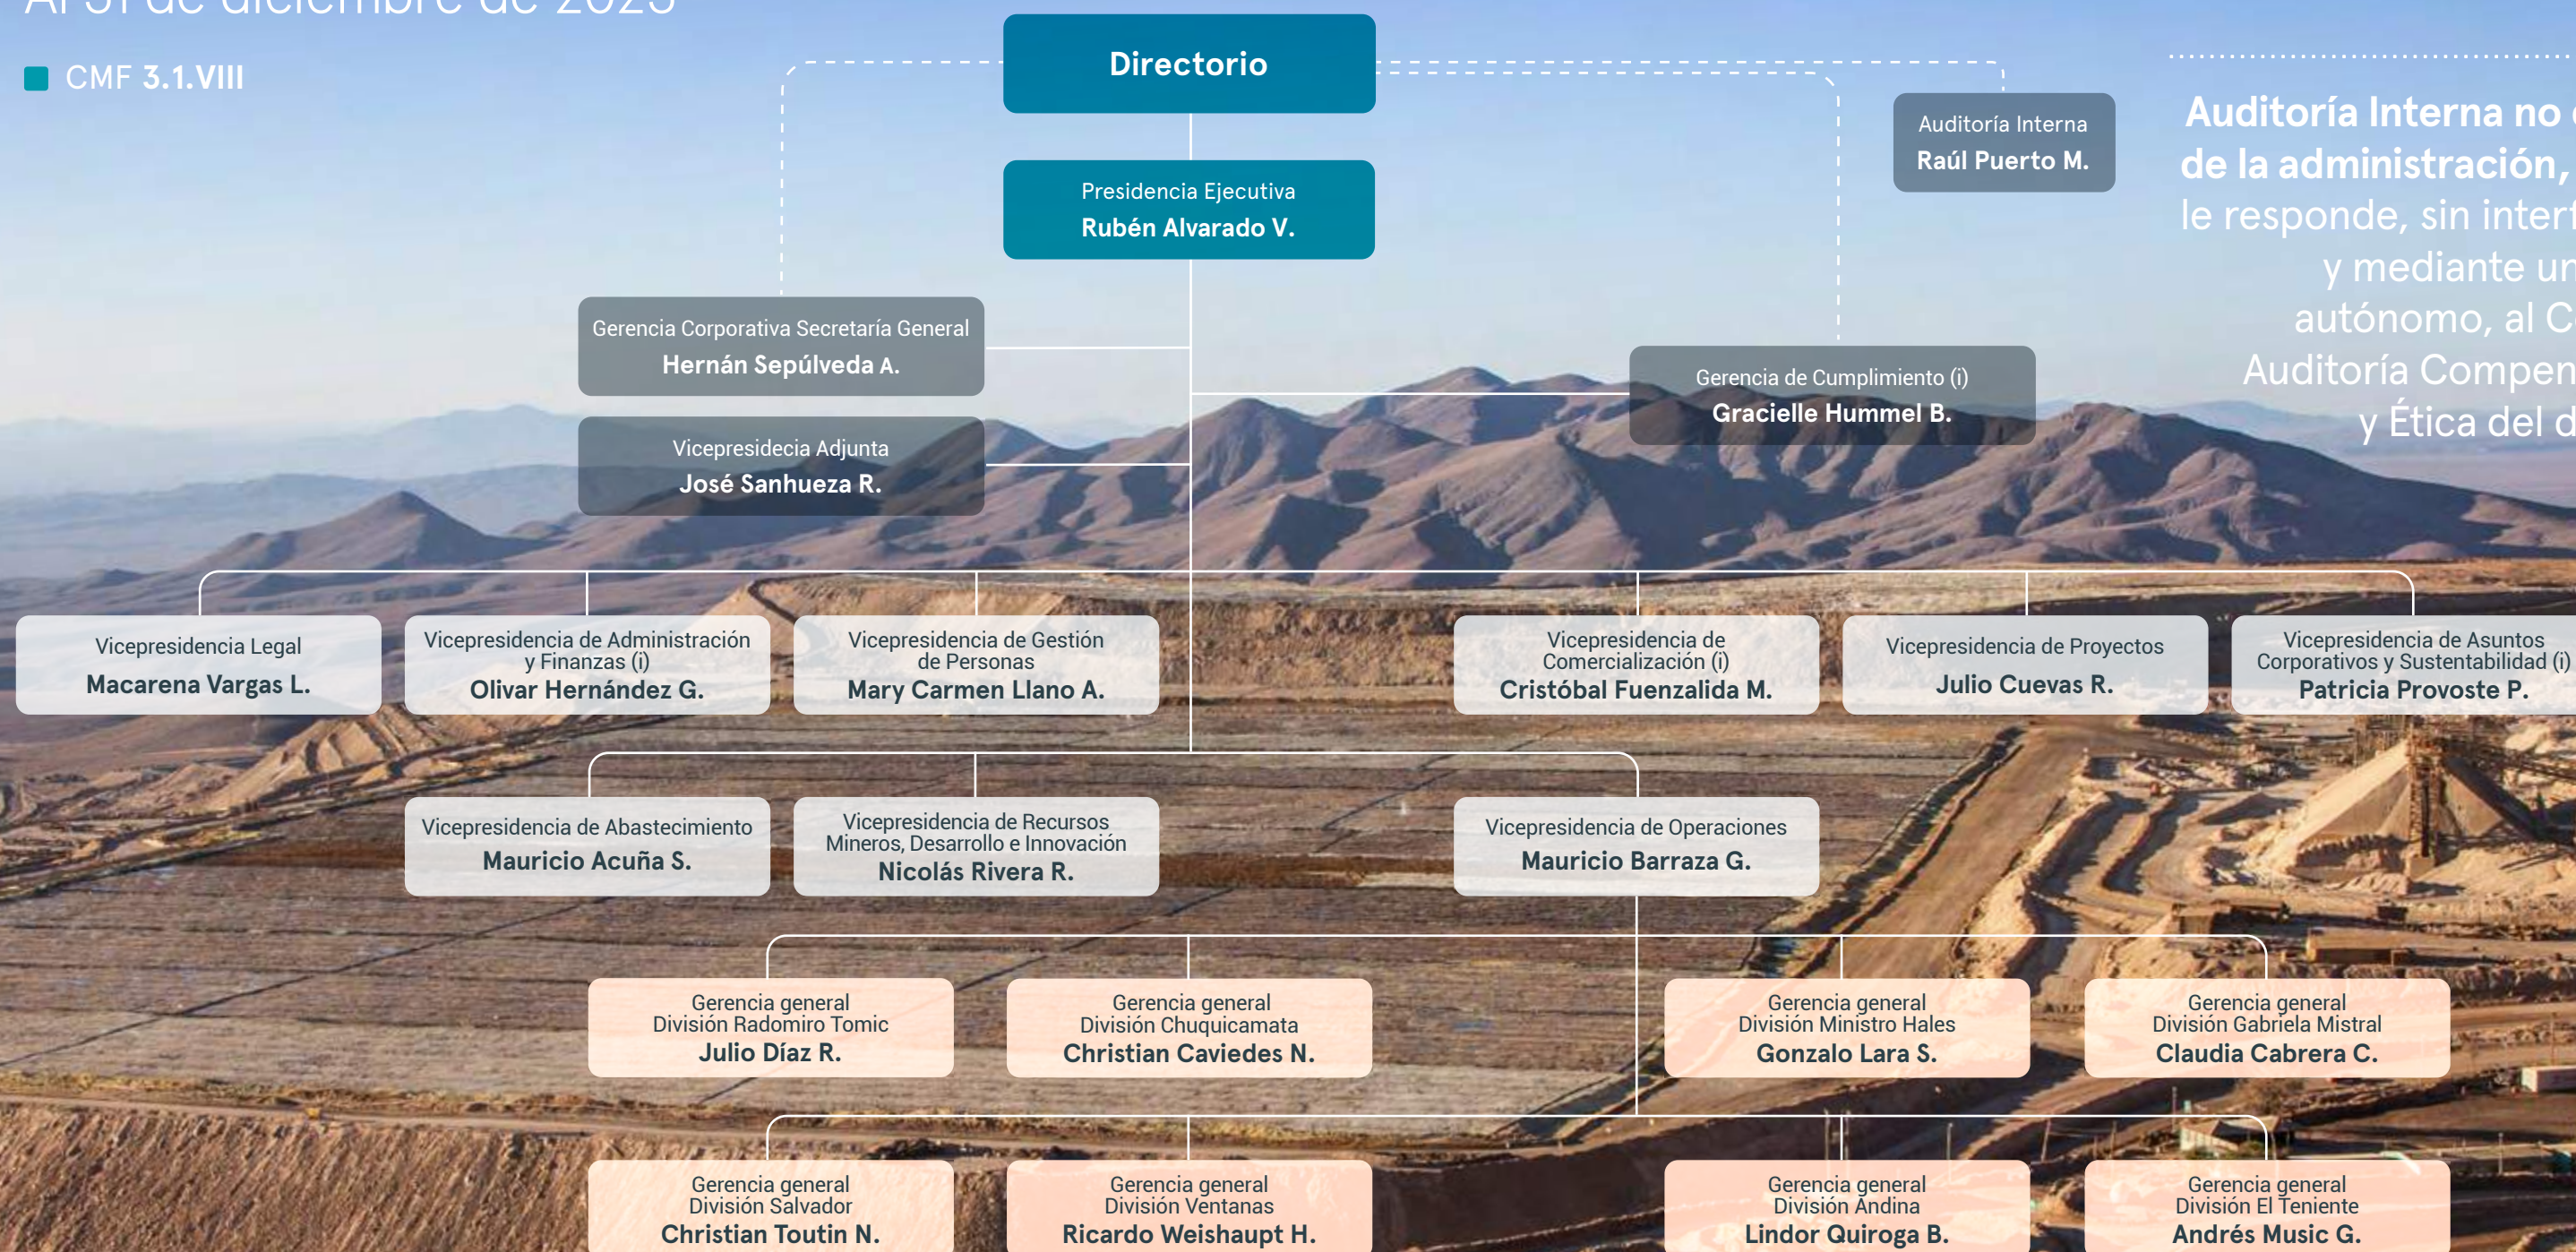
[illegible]

CMF 3.1.VIII

Directorio

Auditoría Interna
Raúl Puerto M.

Auditoría Interna no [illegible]
de la administración, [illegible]
le responde, sin inter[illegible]
y mediante u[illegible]
autónomo, al C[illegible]
Auditoría Compen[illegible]
y Ética del d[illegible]

Presidencia Ejecutiva
Rubén Alvarado V.

Gerencia Corporativa Secretaría General
Hernán Sepúlveda A.

Gerencia de Cumplimiento (i)
Gracielle Hummel B.

Vicepresidecia Adjunta
José Sanhueza R.

Vicepresidencia Legal
Macarena Vargas L.

Vicepresidencia de Administración y Finanzas (i)
Olivar Hernández G.

Vicepresidencia de Gestión de Personas
Mary Carmen Llano A.

Vicepresidencia de Comercialización (i)
Cristóbal Fuenzalida M.

Vicepresidencia de Proyectos
Julio Cuevas R.

Vicepresidencia de Asuntos Corporativos y Sustentabilidad (i)
Patricia Provoste P.

Vicepresidencia de Abastecimiento
Mauricio Acuña S.

Vicepresidencia de Recursos Mineros, Desarrollo e Innovación
Nicolás Rivera R.

Vicepresidencia de Operaciones
Mauricio Barraza G.

Gerencia general División Radomiro Tomic
Julio Díaz R.

Gerencia general División Chuquicamata
Christian Caviedes N.

Gerencia general División Ministro Hales
Gonzalo Lara S.

Gerencia general División Gabriela Mistral
Claudia Cabrera C.

Gerencia general División Salvador
Christian Toutin N.

Gerencia general División Ventanas
Ricardo Weishaupt H.

Gerencia general División Andina
Lindor Quiroga B.

Gerencia general División El Teniente
Andrés Music G.